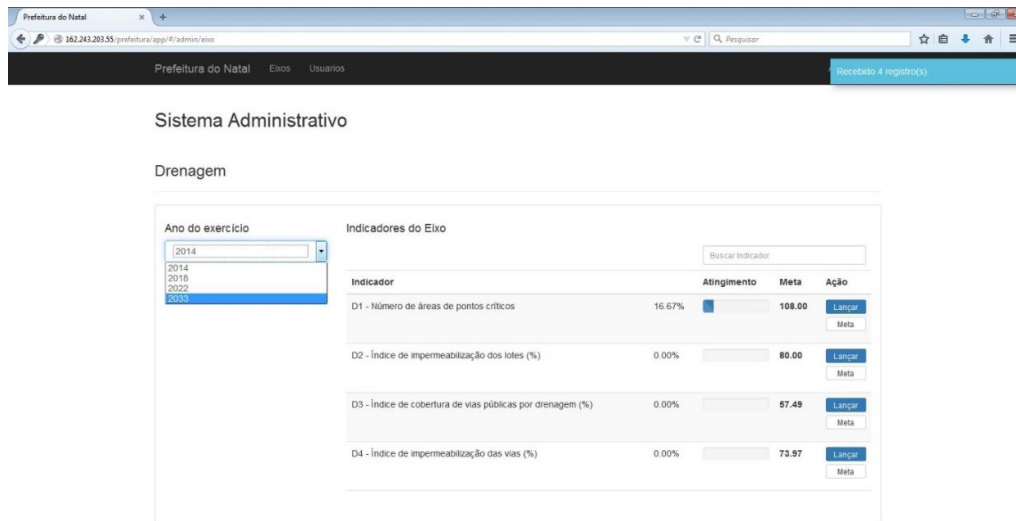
Prefeitura do Natal ×  +

162.243.203.55/prefeitura/app/#/admin/eixo

Pesquisar

Prefeitura do Natal  Eixos  Usuarios

Recebido 4 registro(s)

Sistema Administrativo

Drenagem

Ano do exercício

2014

2014
2018
2022
2033

Indicadores do Eixo

Buscar Indicador

| Indicador | | Atingimento | Meta | Ação |
|---|---|---|---|---|
| D1 - Número de áreas de pontos críticos | 16.67% | | 108.00 | Lançar Meta |
| D2 - Índice de impermeabilização dos lotes (%) | 0.00% | | 80.00 | Lançar Meta |
| D3 - Índice de cobertura de vias públicas por drenagem (%) | 0.00% | | 57.49 | Lançar Meta |
| D4 - Índice de impermeabilização das vias (%) | 0.00% | | 73.97 | Lançar Meta |